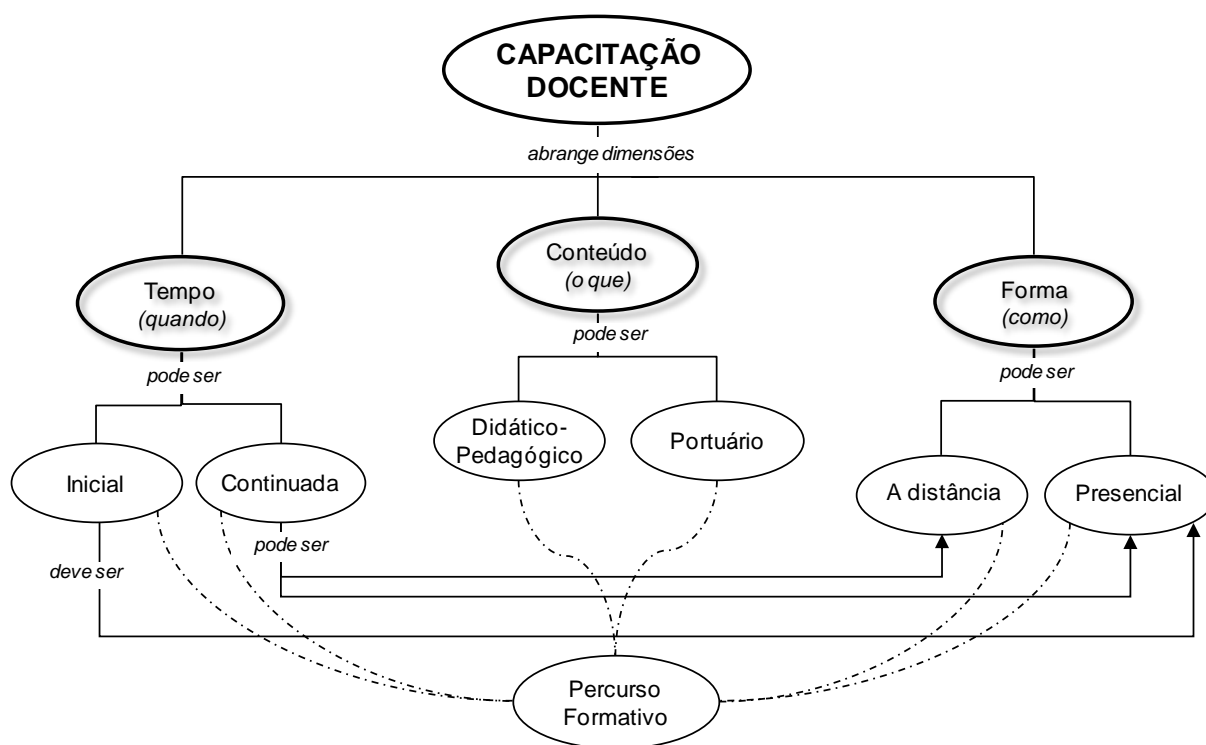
CAPACITAÇÃO DOCENTE

abrange dimensões

Tempo
(quando)

Conteúdo
(o que)

Forma
(como)

pode ser

pode ser

pode ser

Inicial

Continuada

Didático-Pedagógico

Portuário

A distância

Presencial

pode ser

deve ser

Percurso Formativo